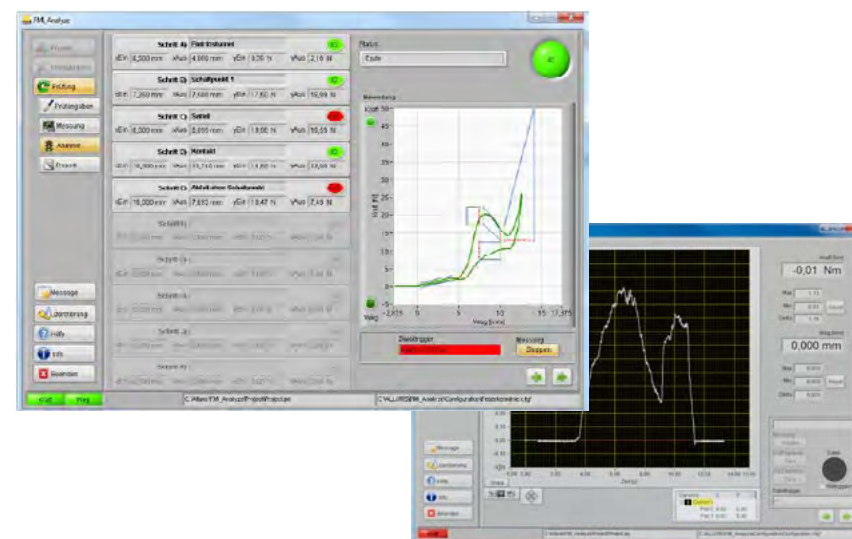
FM_Analyse

Projekt
Prüfung
Prüfungsplan
Messung
Analyse
Export

Schritt A: Frei/ Erstsaumel
xEin 8,500 mm xAus 4,000 mm yEin 0,50 N yAus 2,10 N
Schritt B: Schaltpunkt 1
xEin 7,260 mm xAus 7,660 mm yEin 17,80 N yAus 16,99 N
Schritt C: Sattel
xEin 8,500 mm xAus 8,000 mm yEin 18,00 N yAus 18,55 N
Schritt D: Kontakt
xEin 10,000 mm xAus 10,510 mm yEin 13,80 N yAus 10,00 N
Schritt E: Abfallender Schaltpunkt
xEin 10,000 mm xAus 7,850 mm yEin 18,47 N yAus 7,49 N

Status
Ende

Kraft [N]
50
45
40
35
30
25
20
15
10
5
0
-5
-2,125 0 5 10 15 17,375
Weg [mm]
Weg

Messung
Stoppen

Nachricht
Übersetzung
Hilfe
Info
Beenden

C:\Users\FM_Analyse\Projekt\Projekt.prj
C:\ALLURIS\FM_Analyse\Configuration\Projektvorlage.cfg

-0,01 Nm
0,000 mm

Nachricht
Übersetzung
Hilfe
Info
Beenden